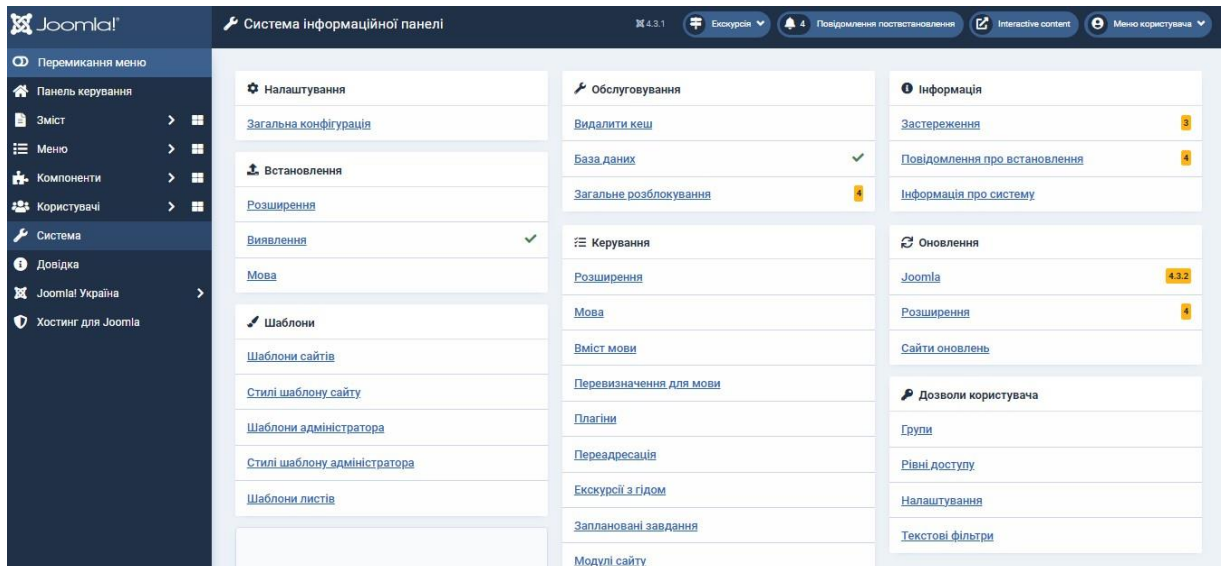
Joomla!

Система інформаційної панелі

4.3.1 Екскурсія 4 Повідомлення поствстановлення Interactive content Меню користувача

Перемикання меню
Панель керування
Зміст
Меню
Компоненти
Користувачі
Система
Довідка
Joomla! Україна
Хостинг для Joomla

Налаштування
Загальна конфігурація

Встановлення
Розширення
Виявлення
Мова

Шаблони
Шаблони сайтів
Стилі шаблону сайту
Шаблони адміністратора
Стилі шаблону адміністратора
Шаблони листів

Обслуговування
Видалити кеш
База даних
Загальне розблокування 4

Керування
Розширення
Мова
Вміст мови
Перевизначення для мови
Плагіни
Переадресація
Екскурсії з гідом
Заплановані завдання
Модулі сайту

Інформація
Застереження 3
Повідомлення про встановлення 4
Інформація про систему

Оновлення
Joomla 4.3.2
Розширення 4
Сайти оновлень

Дозволи користувача
Групи
Рівні доступу
Налаштування
Текстові фільтри